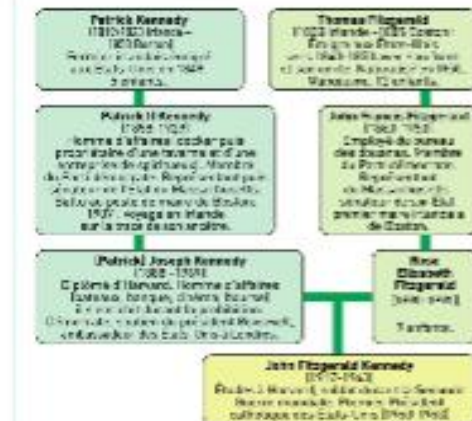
Patrick Kennedy
(1823-1858) Irlande – 1858 Boston
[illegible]

Thomas Fitzgerald
(1823 Irlande – 1885 Boston)
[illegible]

Patrick H Kennedy
(1858-1929)
Homme d'affaires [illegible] puis propriétaire d'une taverne et d'une entreprise de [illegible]. Membre du Parti démocrate. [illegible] Sénateur de l'État du Massachusetts. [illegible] 1937 : voyage en Irlande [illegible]

John Francis Fitzgerald
(1863-1950)
Employé du bureau des douanes. Membre du Parti démocrate. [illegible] du Massachusetts, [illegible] premier maire irlandais de Boston.

(Patrick) Joseph Kennedy
(1888-1969)
Diplômé de Harvard. Homme d'affaires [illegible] banques, cinéma, bourse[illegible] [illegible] ambassadeur des États-Unis à Londres.

Rose Elisabeth Fitzgerald
(1890-1995)
9 enfants.

John Fitzgerald Kennedy
(1917-1963)
Études à Harvard, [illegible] Sénateur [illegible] Président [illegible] catholique des États-Unis (1961-1963)